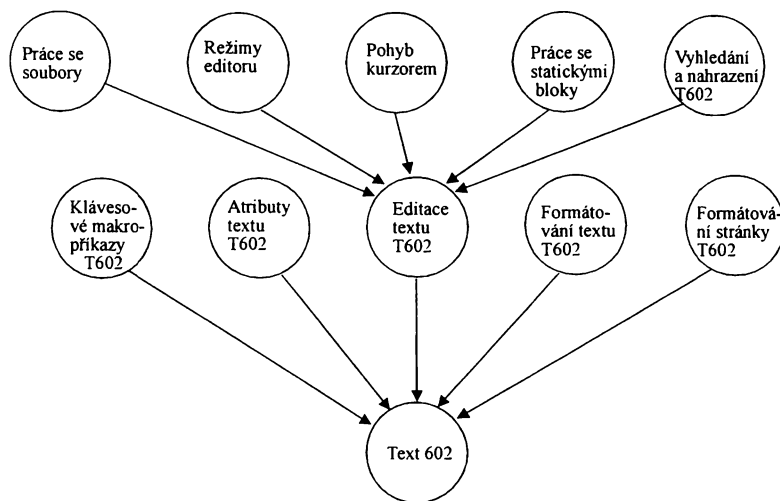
Práce se soubory

Režimy editoru

Pohyb kurzorem

Práce se statickými bloky

Vyhledání a nahrazení T602

Klávesové makropříkazy T602

Atributy textu T602

Editace textu T602

Formátování textu T602

Formátování stránky T602

Text 602